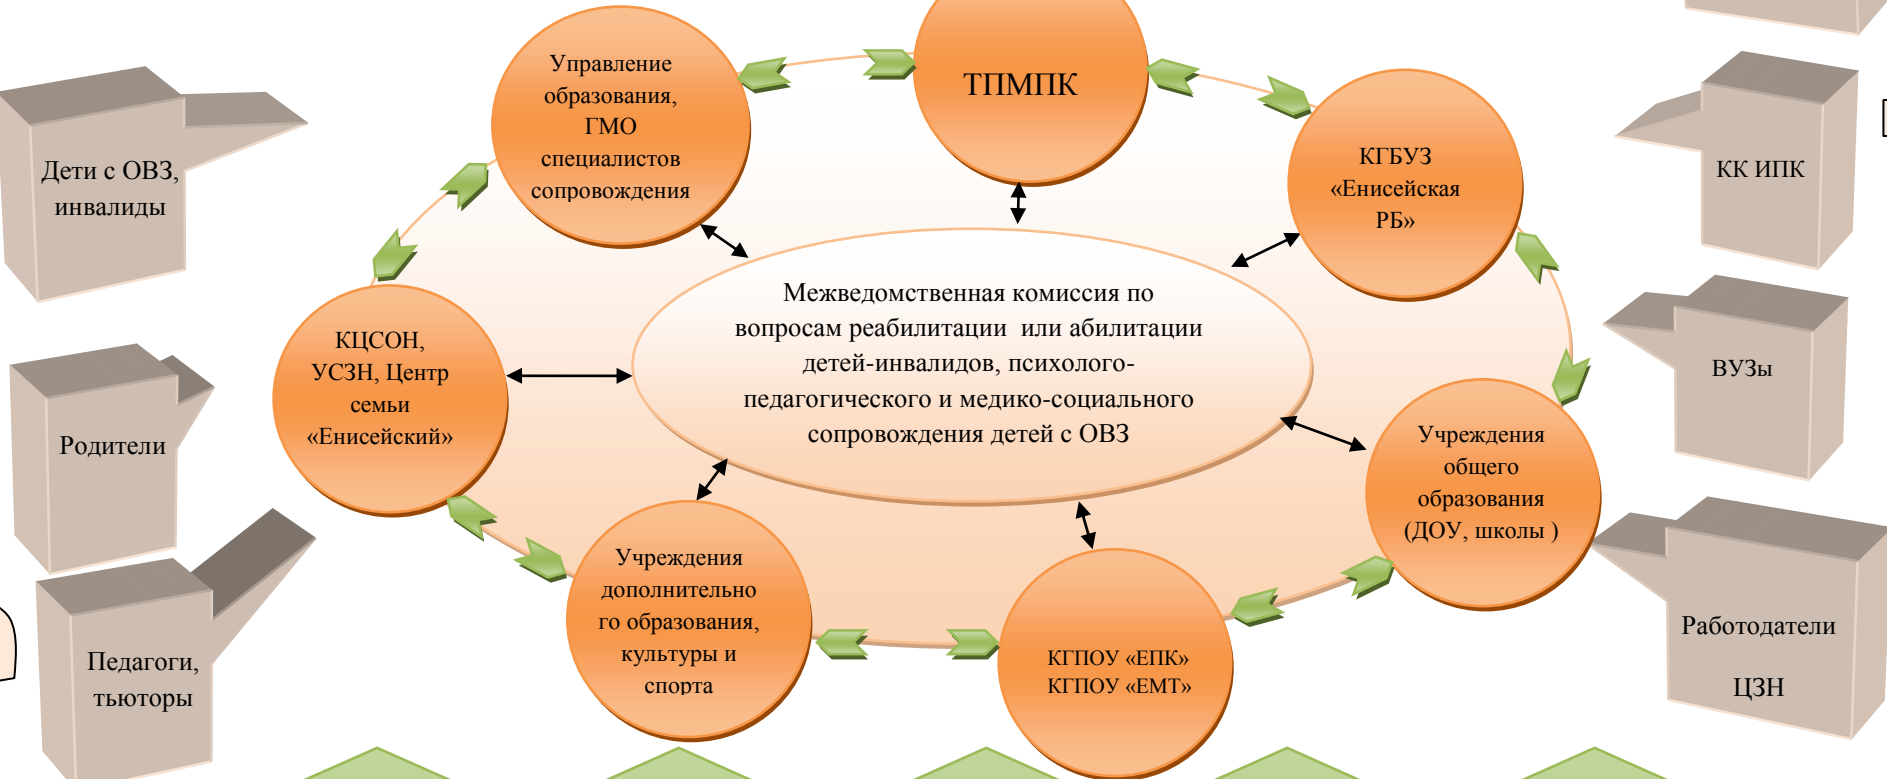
Дети с ОВЗ, инвалиды

Родители

Педагоги, тьюторы

Управление образования, ГМО специалистов сопровождения

ТПМПК

КГБУЗ «Енисейская РБ»

КК ИПК

ВУЗы

Работодатели

ЦЗН

КЦСОН, УСЗН, Центр семьи «Енисейский»

Межведомственная комиссия по вопросам реабилитации или абилитации детей-инвалидов, психолого-педагогического и медико-социального сопровождения детей с ОВЗ

Учреждения общего образования (ДОУ, школы )

Учреждения дополнительного образования, культуры и спорта

КГПОУ «ЕПК»
КГПОУ «ЕМТ»